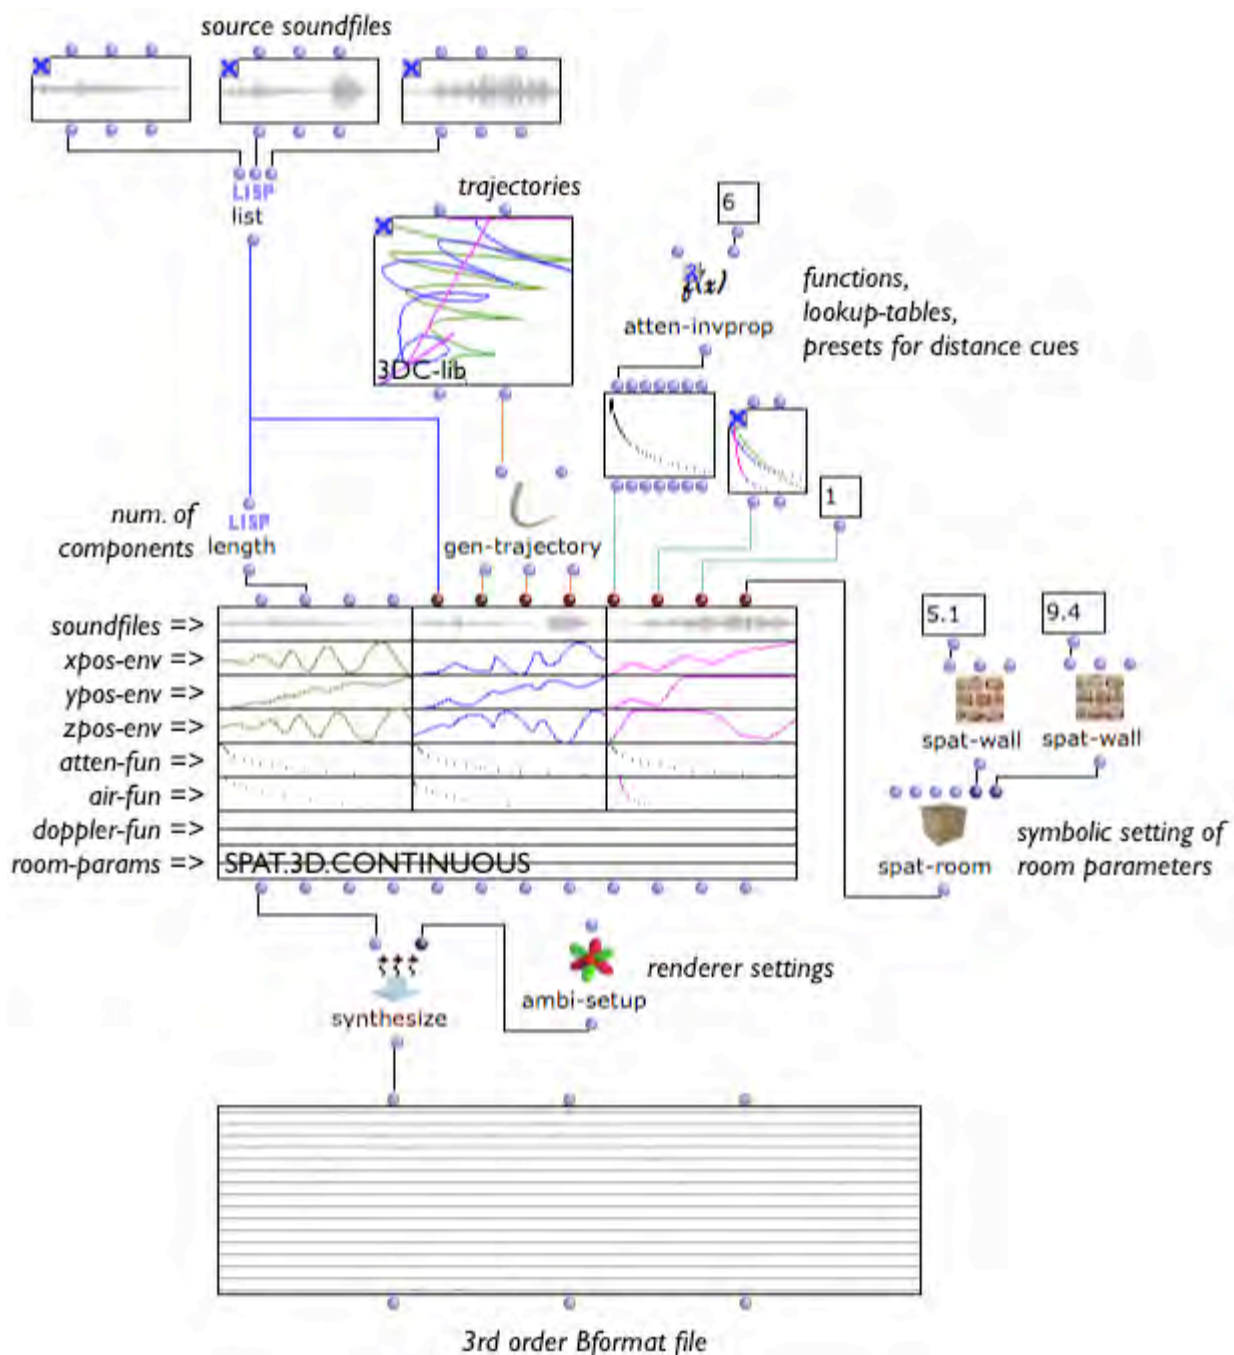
source soundfiles

LISP
list

trajectories

3DC-lib

6

$f(x)$
atten-invprop

functions,
lookup-tables,
presets for distance cues

1

num. of components

LISP
length

gen-trajectory

soundfiles =>
xpos-env =>
ypos-env =>
zpos-env =>
atten-fun =>
air-fun =>
doppler-fun =>
room-params =>

SPAT.3D.CONTINUOUS

5.1
9.4

spat-wall
spat-wall

spat-room

symbolic setting of room parameters

synthesize

ambi-setup

renderer settings

3rd order Bformat file